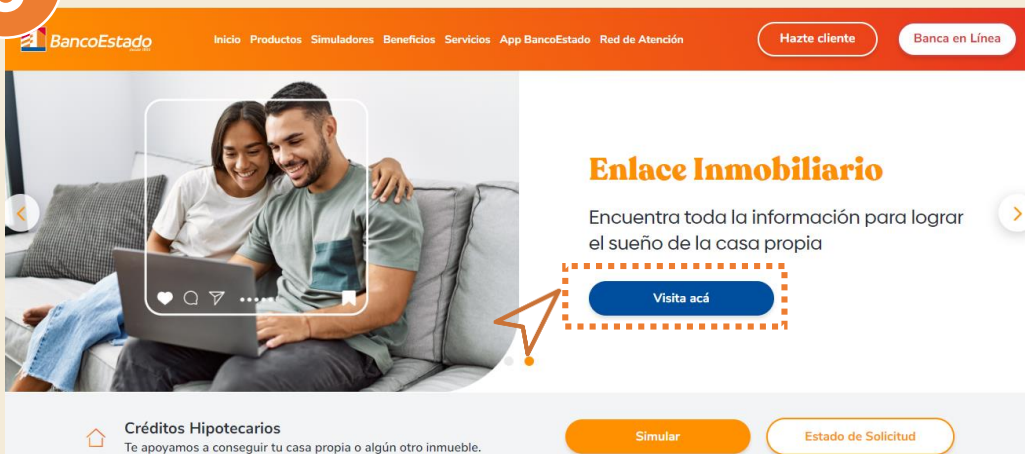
BancoEstado

Inicio Productos Simuladores Beneficios Servicios App BancoEstado Red de Atención

Hazte cliente

Banca en Línea

Enlace Inmobiliario

Encuentra toda la información para lograr el sueño de la casa propia

Visita acá

Créditos Hipotecarios

Te apoyamos a conseguir tu casa propia o algún otro inmueble.

Simular

Estado de Solicitud